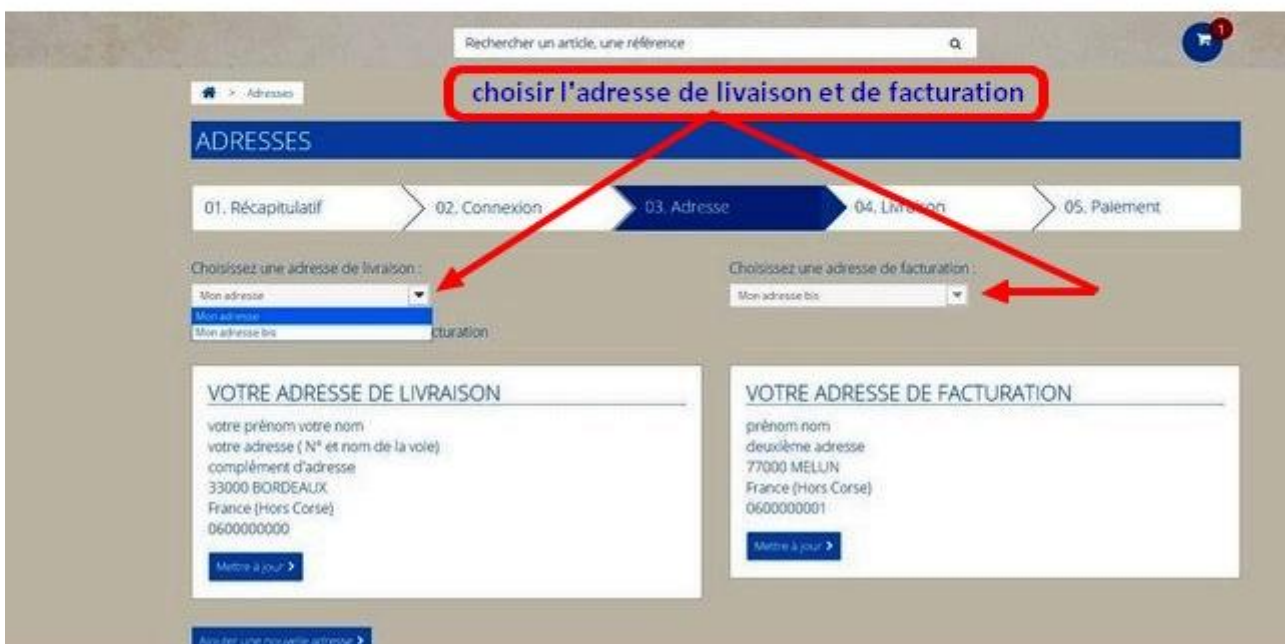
Rechercher un article, une référence

1

> Adresses

choisir l'adresse de livaison et de facturation

ADRESSES

01. Récapitulatif

02. Connexion

03. Adresse

04. Liv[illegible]

05. Paiement

Choisissez une adresse de livraison :

Mon adresse

Mon adresse

Mon adresse bis

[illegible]cturation

Choisissez une adresse de facturation :

Mon adresse bis

VOTRE ADRESSE DE LIVRAISON

votre prénom votre nom
votre adresse ( N° et nom de la voie)
complément d'adresse
33000 BORDEAUX
France (Hors Corse)
0600000000

Mettre à jour >

VOTRE ADRESSE DE FACTURATION

prénom nom
deuxième adresse
77000 MELUN
France (Hors Corse)
0600000001

Mettre à jour >

Ajouter une nouvelle adresse >